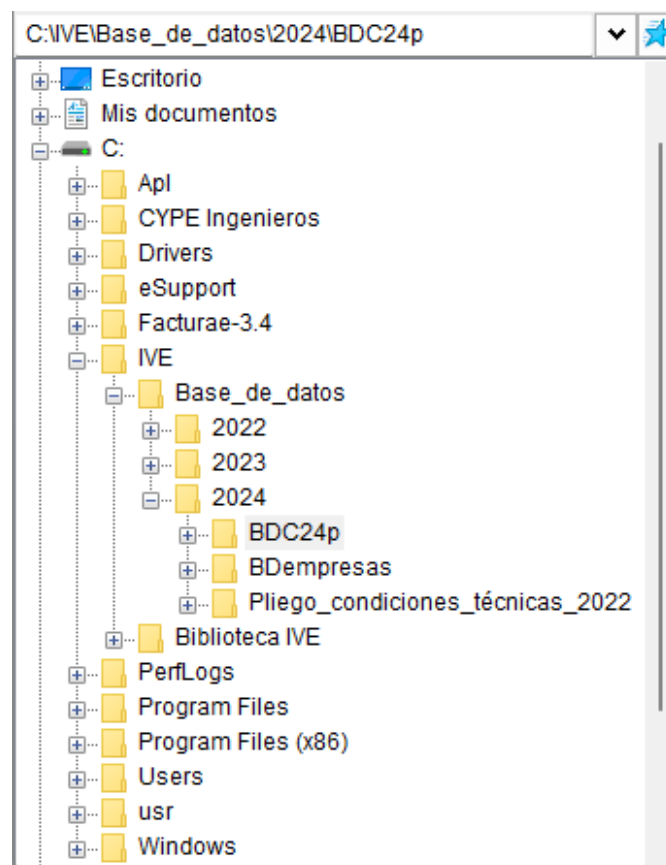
C:\IVE\Base_de_datos\2024\BDC24p

Escritorio
Mis documentos
C:
Apl
CYPE Ingenieros
Drivers
eSupport
Facturae-3.4
IVE
Base_de_datos
2022
2023
2024
BDC24p
BDempresas
Pliego_condiciones_técnicas_2022
Biblioteca IVE
PerfLogs
Program Files
Program Files (x86)
Users
usr
Windows